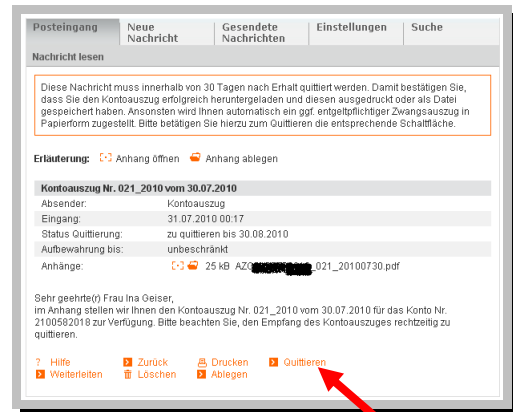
Posteingang | Neue Nachricht | Gesendete Nachrichten | Einstellungen | Suche

Nachricht lesen

Diese Nachricht muss innerhalb von 30 Tagen nach Erhalt quittiert werden. Damit bestätigen Sie, dass Sie den Kontoauszug erfolgreich heruntergeladen und diesen ausgedruckt oder als Datei gespeichert haben. Ansonsten wird Ihnen automatisch ein ggf. entgeltpflichtiger Zwangsauszug in Papierform zugestellt. Bitte betätigen Sie hierzu zum Quittieren die entsprechende Schaltfläche.

Erläuterung: Anhang öffnen Anhang ablegen

| Kontoauszug Nr. 021_2010 vom 30.07.2010 | |
|---|---|
| Absender: | Kontoauszug |
| Eingang: | 31.07.2010 00:17 |
| Status Quittierung: | zu quittieren bis 30.08.2010 |
| Aufbewahrung bis: | unbeschränkt |
| Anhänge: | 25 kB AZO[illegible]_021_20100730.pdf |

Sehr geehrte(r) Frau Ina Geiser,
im Anhang stellen wir Ihnen den Kontoauszug Nr. 021_2010 vom 30.07.2010 für das Konto Nr. 2100582018 zur Verfügung. Bitte beachten Sie, den Empfang des Kontoauszuges rechtzeitig zu quittieren.

? Hilfe
Weiterleiten
Zurück
Löschen
Drucken
Ablegen
Quittieren